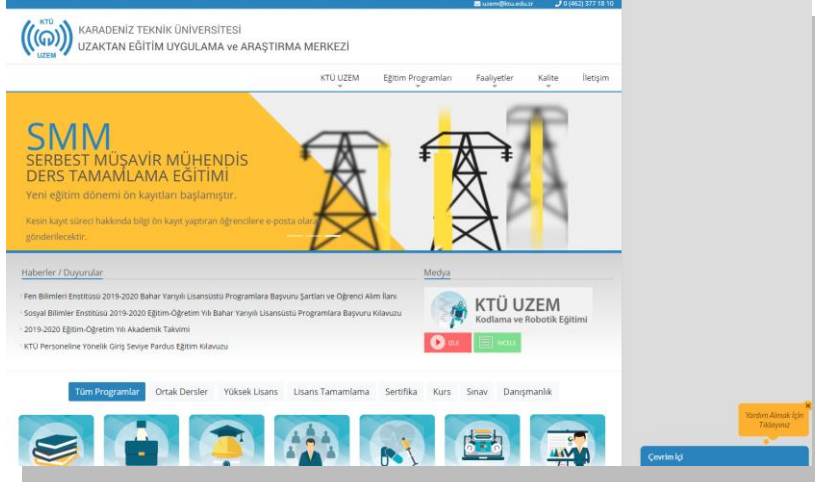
uzem@ktu.edu.tr 0 (462) 377 18 10

KTÜ UZEM

KARADENİZ TEKNİK ÜNİVERSİTESİ
UZAKTAN EĞİTİM UYGULAMA ve ARAŞTIRMA MERKEZİ

KTÜ UZEM | Eğitim Programları | Faaliyetler | Kalite | İletişim

SMM
SERBEST MÜŞAVİR MÜHENDİS
DERS TAMAMLAMA EĞİTİMİ
Yeni eğitim dönemi ön kayıtları başlamıştır.

Kesin kayıt süreci hakkında bilgi ön kayıt yaptıran öğrencilere e-posta olarak gönderilecektir.

Haberler / Duyurular

Fen Bilimleri Enstitüsü 2019-2020 Bahar Yarıyılı Lisansüstü Programlara Başvuru Şartları ve Öğrenci Alım İlanı
Sosyal Bilimler Enstitüsü 2019-2020 Eğitim-Öğretim Yılı Bahar Yarıyılı Lisansüstü Programlara Başvuru Kılavuzu
2019-2020 Eğitim-Öğretim Yılı Akademik Takvimi
KTÜ Personeline Yönelik Giriş Seviye Pardus Eğitim Kılavuzu

Medya

KTÜ UZEM
Kodlama ve Robotik Eğitimi

İZLE | İNCELE

Tüm Programlar | Ortak Dersler | Yüksek Lisans | Lisans Tamamlama | Sertifika | Kurs | Sınav | Danışmanlık

Yardım Almak İçin Tıklayınız

Çevrimiçi